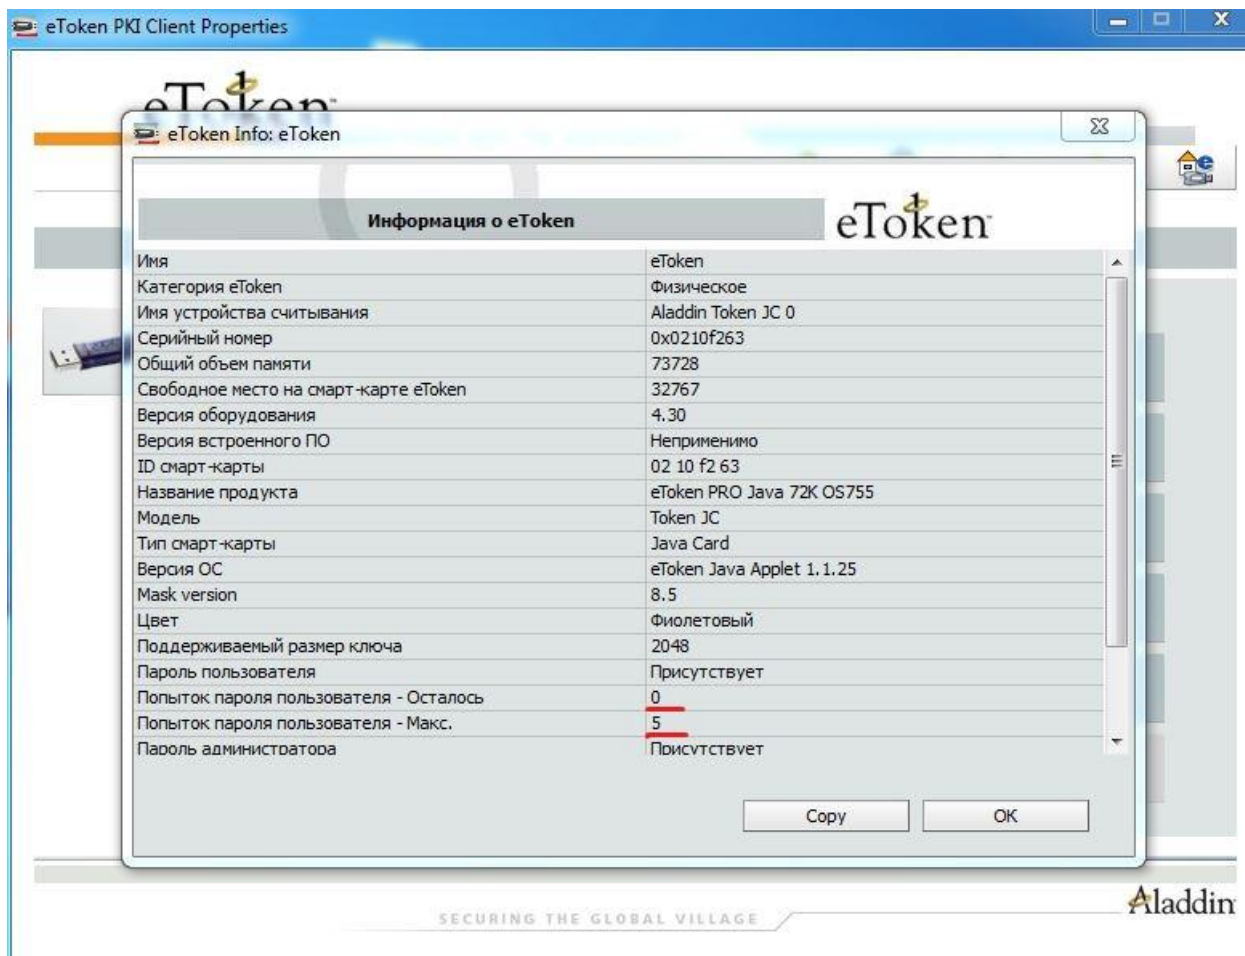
eToken PKI Client Properties

eToken Info: eToken

Информация о eToken

eToken

| | |
|---|---|
| Имя | eToken |
| Категория eToken | Физическое |
| Имя устройства считывания | Aladdin Token JC 0 |
| Серийный номер | 0x0210f263 |
| Общий объем памяти | 73728 |
| Свободное место на смарт-карте eToken | 32767 |
| Версия оборудования | 4.30 |
| Версия встроенного ПО | Неприменимо |
| ID смарт-карты | 02 10 f2 63 |
| Название продукта | eToken PRO Java 72K OS755 |
| Модель | Token JC |
| Тип смарт-карты | Java Card |
| Версия ОС | eToken Java Applet 1.1.25 |
| Mask version | 8.5 |
| Цвет | Фиолетовый |
| Поддерживаемый размер ключа | 2048 |
| Пароль пользователя | Присутствует |
| Попыток пароля пользователя - Осталось | 0 |
| Попыток пароля пользователя - Макс. | 5 |
| Пароль администратора | Присутствует |

Copy OK

Aladdin

SECURING THE GLOBAL VILLAGE